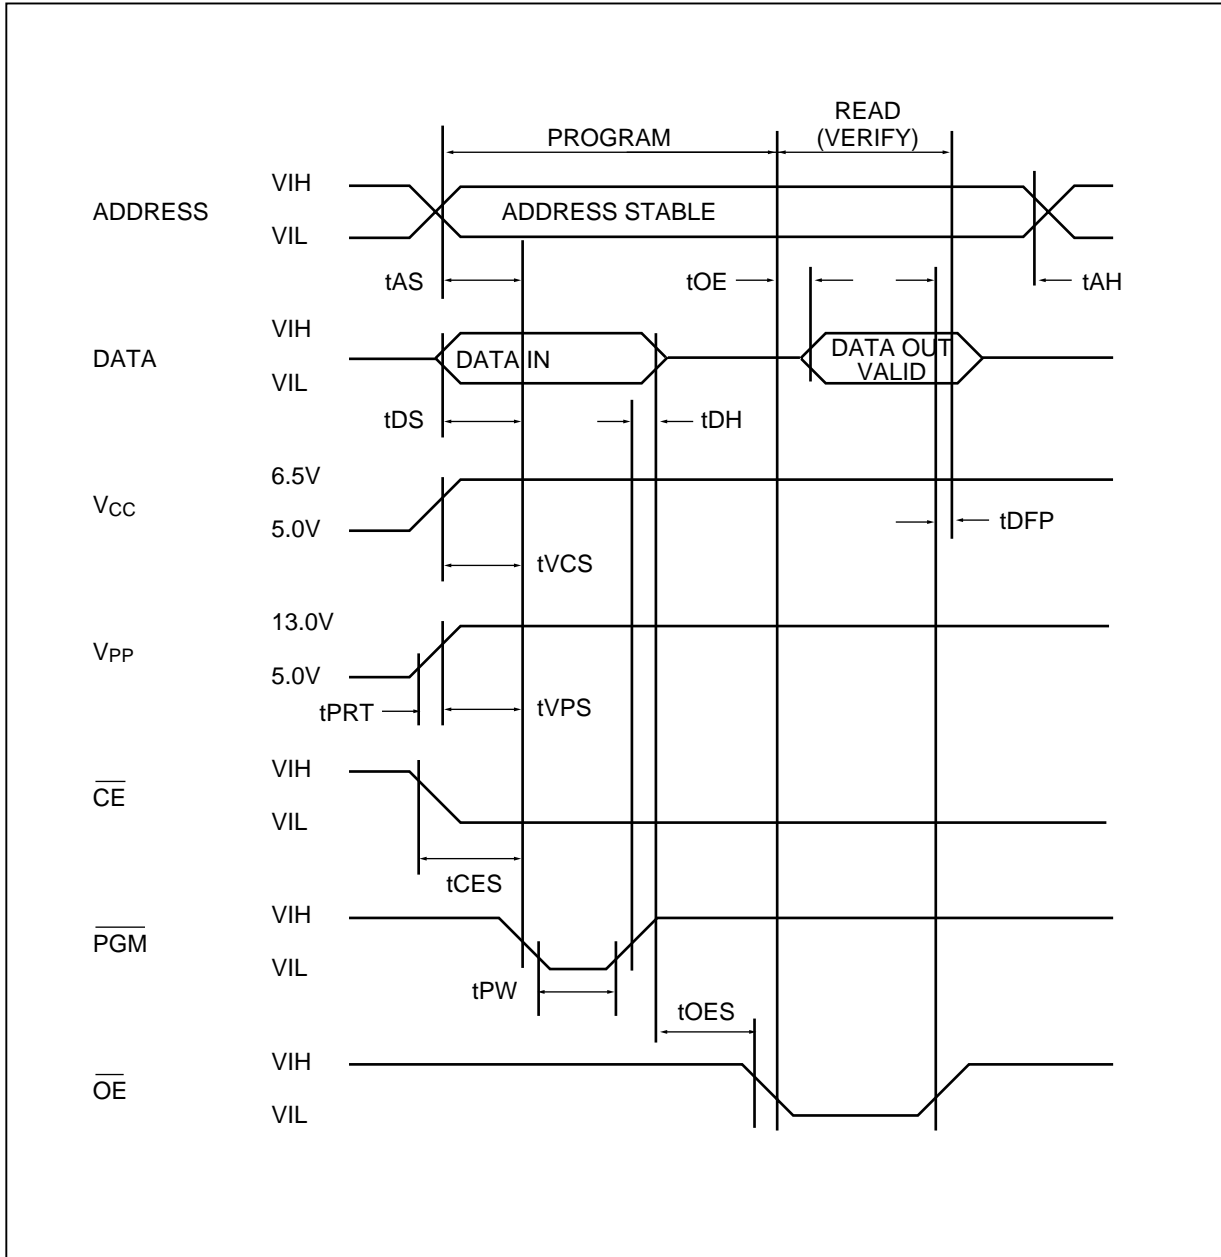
PROGRAM

READ (VERIFY)

ADDRESS

VIH

VIL

ADDRESS STABLE

tAS

tOE

tAH

DATA

VIH

VIL

DATA IN

DATA OUT VALID

tDS

tDH

$V_{CC}$

6.5V

5.0V

tDFP

tVCS

$V_{PP}$

13.0V

5.0V

tPRT

tVPS

$\overline{CE}$

VIH

VIL

tCES

$\overline{PGM}$

VIH

VIL

tPW

tOES

$\overline{OE}$

VIH

VIL